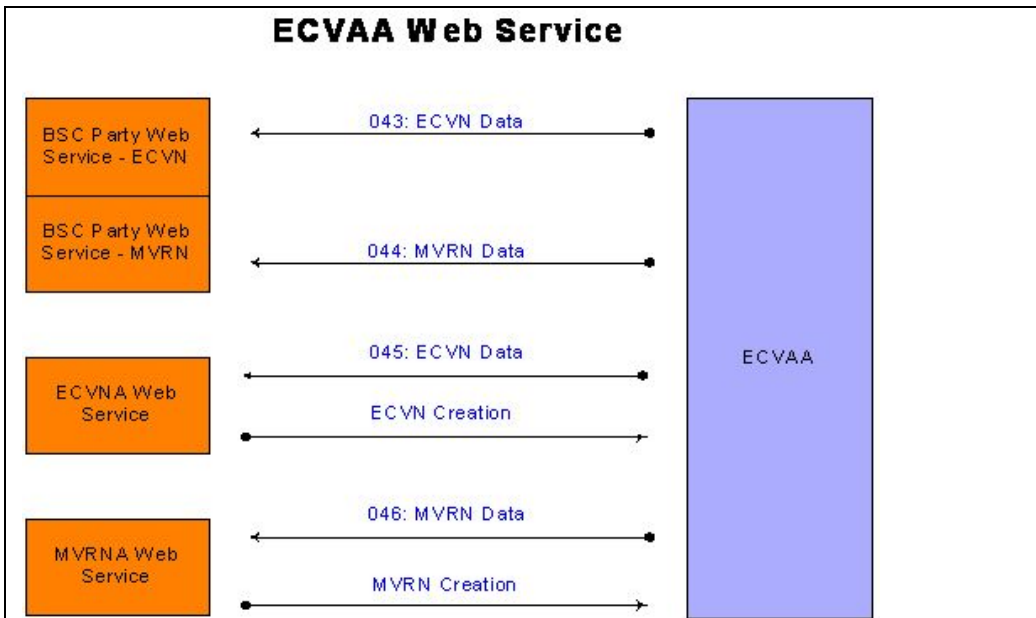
ECVAA Web Service

BSC Party Web Service - ECVN

043: ECVN Data

BSC Party Web Service - MVRN

044: MVRN Data

ECVAA

ECVNA Web Service

045: ECVN Data

ECVN Creation

MVRNA Web Service

046: MVRN Data

MVRN Creation